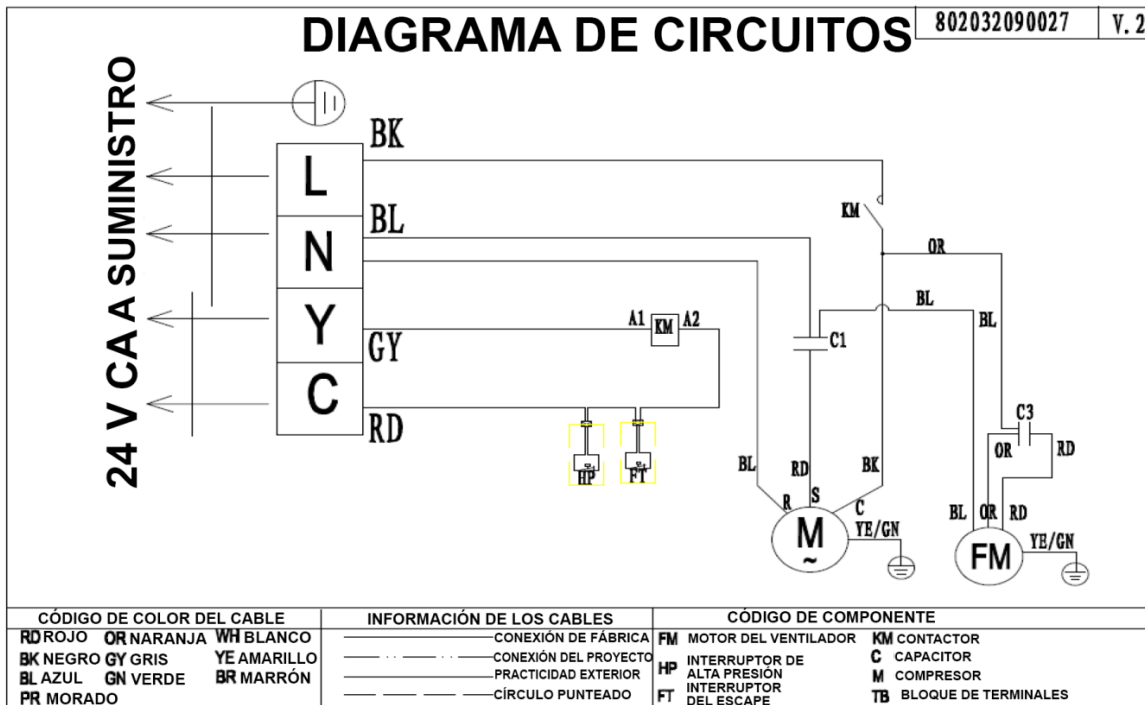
DIAGRAMA DE CIRCUITOS

802032090027 | V.2

24 V CA A SUMINISTRO

L
N
Y
C

BK
BL
GY
RD

A1 KM A2

HP FT

KM
OR
BL
BL
C1
C3
OR
RD

BL
RD
BK
R
S
C
M
~
YE/GN

BL OR RD
FM
YE/GN

CÓDIGO DE COLOR DEL CABLE
RD ROJO OR NARANJA WH BLANCO
BK NEGRO GY GRIS YE AMARILLO
BL AZUL GN VERDE BR MARRÓN
PR MORADO

INFORMACIÓN DE LOS CABLES
CONEXIÓN DE FÁBRICA
CONEXIÓN DEL PROYECTO
PRACTICIDAD EXTERIOR
CÍRCULO PUNTEADO

CÓDIGO DE COMPONENTE
FM MOTOR DEL VENTILADOR
HP INTERRUPTOR DE ALTA PRESIÓN
FT INTERRUPTOR DEL ESCAPE
KM CONTACTOR
C CAPACITOR
M COMPRESOR
TB BLOQUE DE TERMINALES